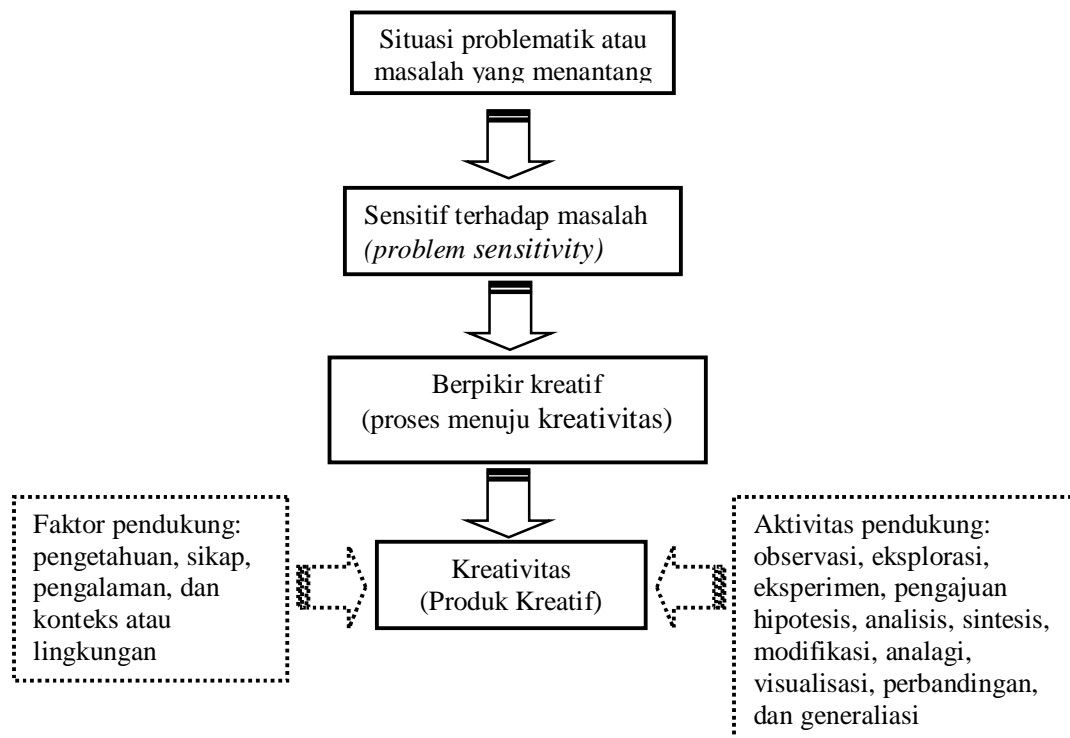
Situasi problematik atau masalah yang menantang

Sensitif terhadap masalah *(problem sensitivity)*

Berpikir kreatif (proses menuju kreativitas)

Faktor pendukung: pengetahuan, sikap, pengalaman, dan konteks atau lingkungan

Kreativitas (Produk Kreatif)

Aktivitas pendukung: observasi, eksplorasi, eksperimen, pengajuan hipotesis, analisis, sintesis, modifikasi, analagi, visualisasi, perbandingan, dan generaliasi